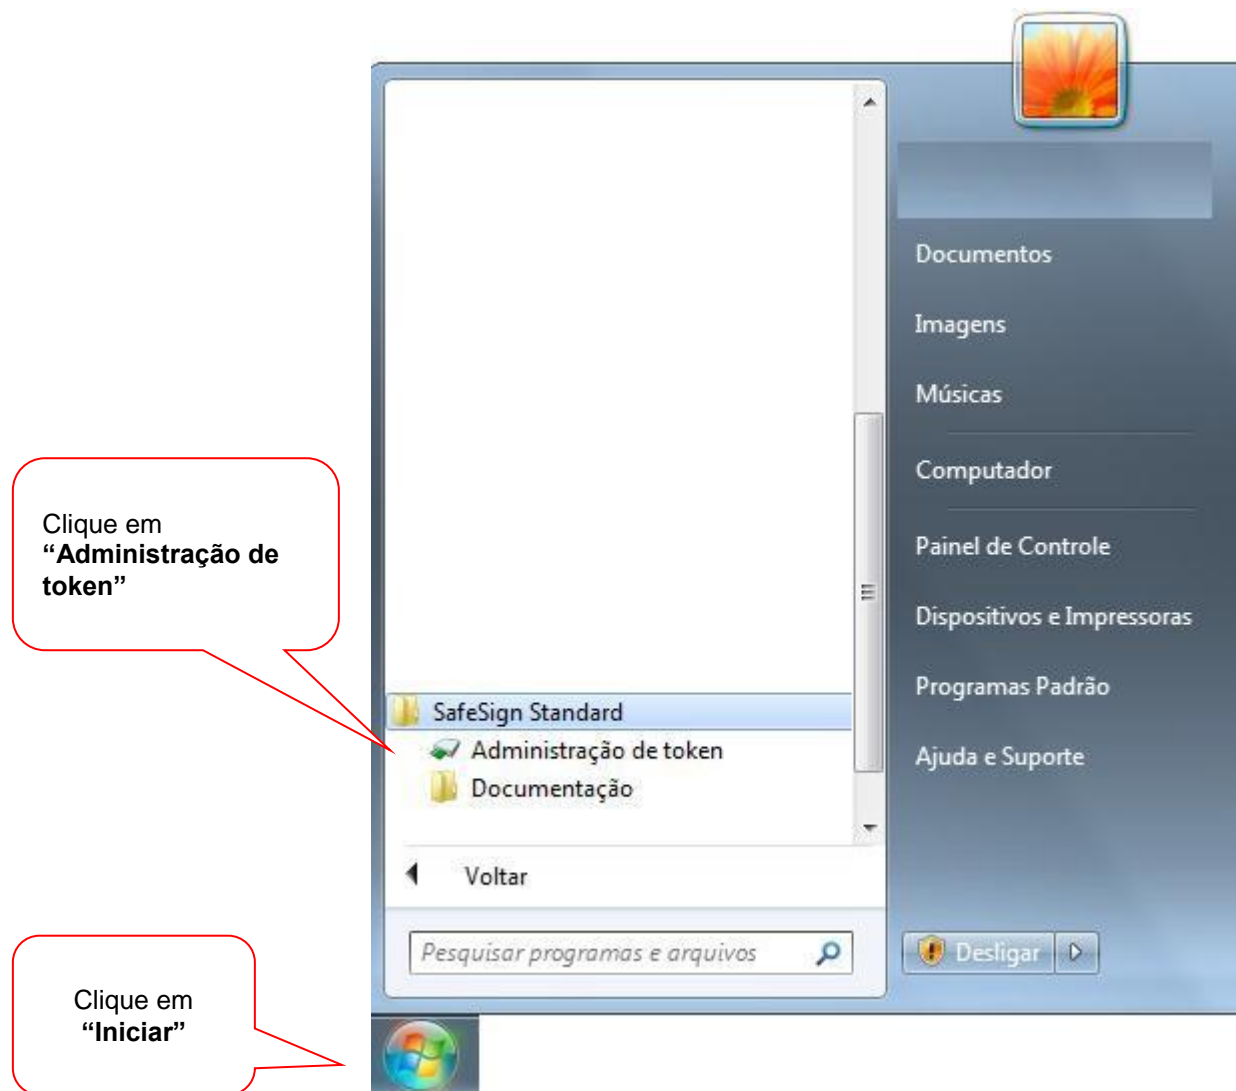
Clique em **“Administração de token”**

SafeSign Standard
Administração de token
Documentação

Voltar

Pesquisar programas e arquivos

Documentos
Imagens
Músicas
Computador
Painel de Controle
Dispositivos e Impressoras
Programas Padrão
Ajuda e Suporte

Desligar

Clique em **“Iniciar”**